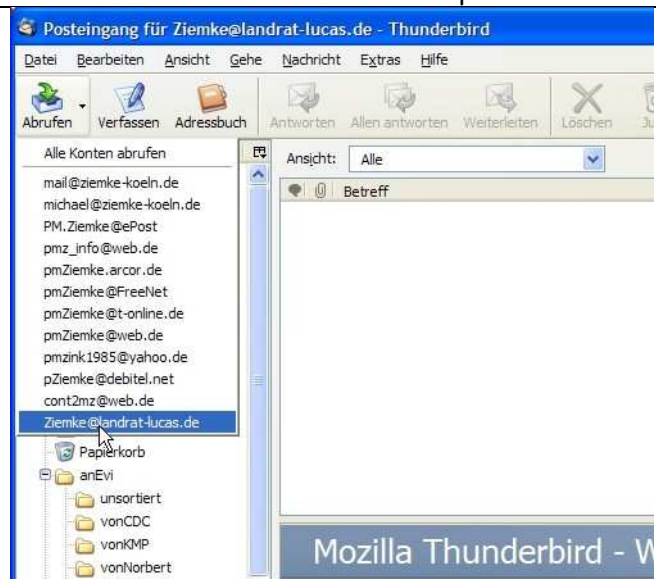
Posteingang für Ziemke@landrat-lucas.de - Thunderbird

Datei Bearbeiten Ansicht Gehe Nachricht Extras Hilfe

Abrufen Verfassen Adressbuch Antworten Allen antworten Weiterleiten Löschen Ju

Alle Konten abrufen

mail@ziemke-koeln.de
michael@ziemke-koeln.de
PM.Ziemke@ePost
pmz_info@web.de
pmZiemke.arcor.de
pmZiemke@FreeNet
pmZiemke@t-online.de
pmZiemke@web.de
pmzink1985@yahoo.de
pZiemke@debitel.net
cont2mz@web.de
Ziemke@landrat-lucas.de

Papierkorb
anEvi
unsortiert
vonCDC
vonKMP
vonNorbert

Ansicht: Alle

Betreff

Mozilla Thunderbird - W